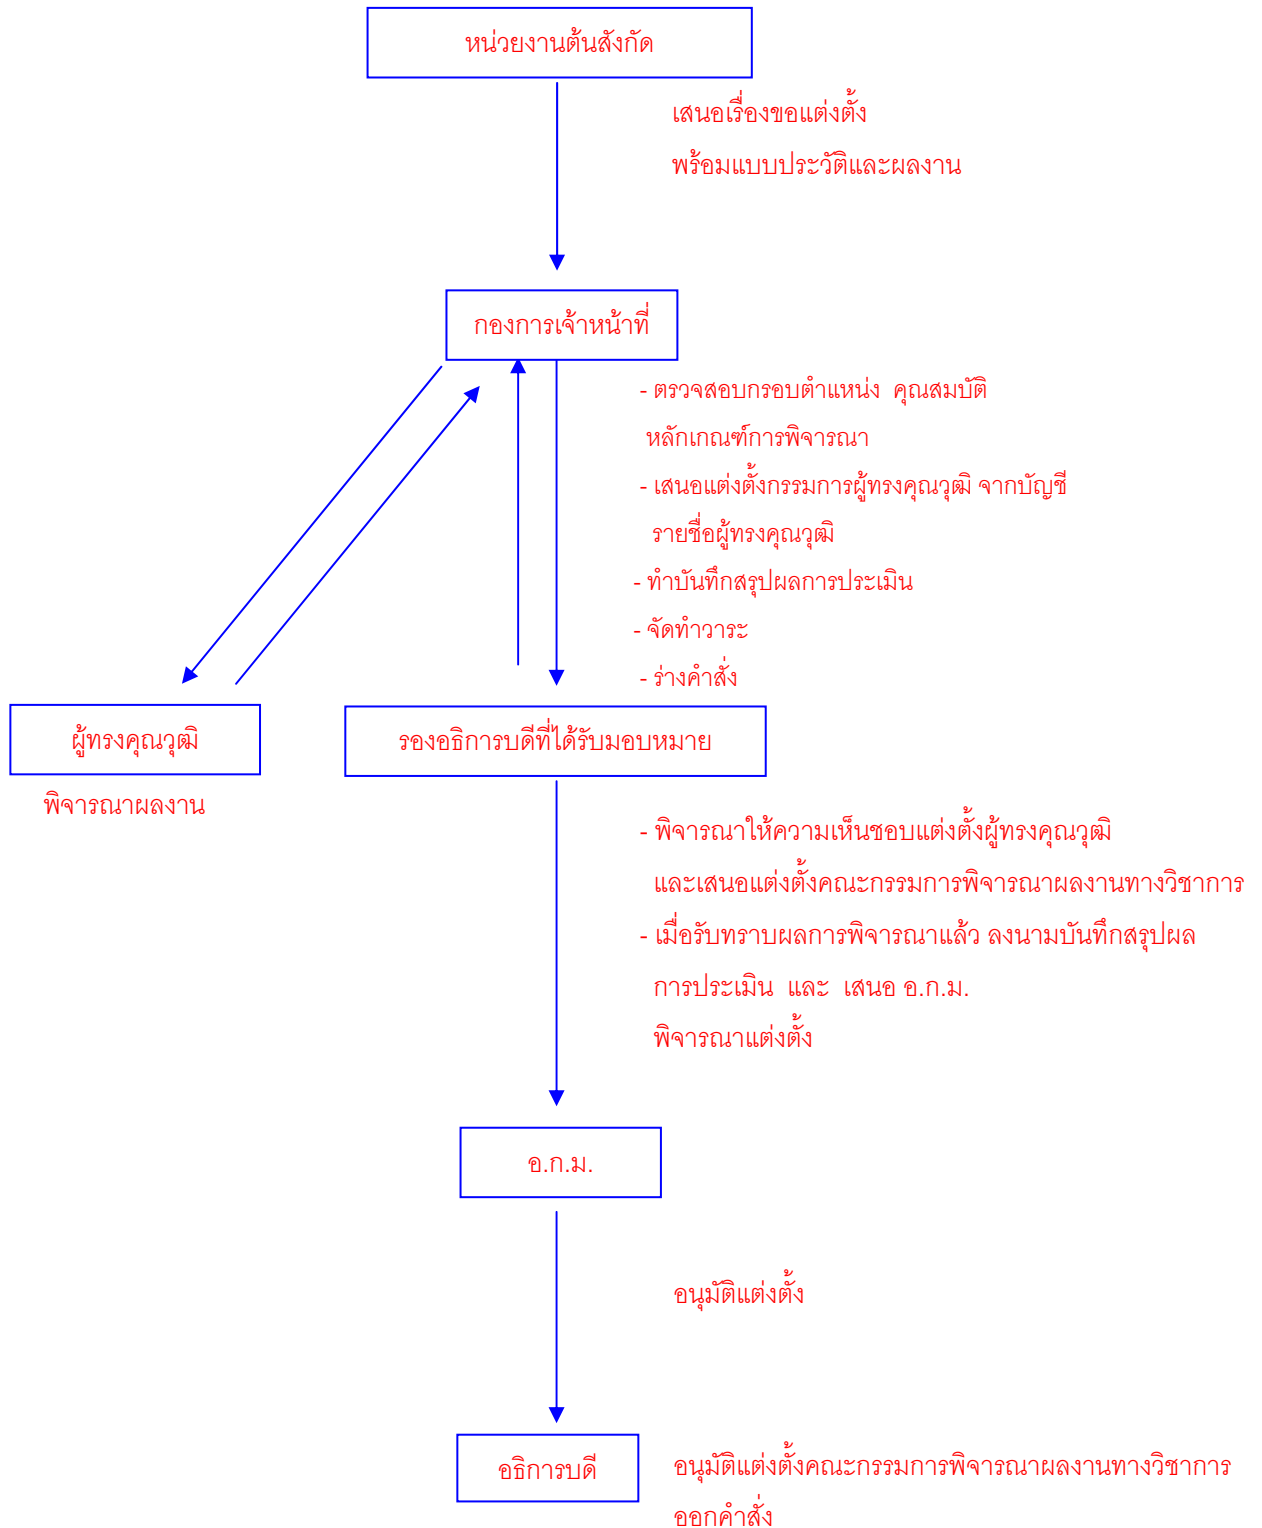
หน่วยงานต้นสังกัด

เสนอเรื่องขอแต่งตั้ง
พร้อมแบบประวัติและผลงาน

กองการเจ้าหน้าที่

- ตรวจสอบกรอบตำแหน่ง คุณสมบัติ หลักเกณฑ์การพิจารณา
- เสนอแต่งตั้งกรรมการผู้ทรงคุณวุฒิ จากบัญชีรายชื่อผู้ทรงคุณวุฒิ
- ทำบันทึกสรุปผลการประเมิน
- จัดทำวาระ
- ร่างคำสั่ง

ผู้ทรงคุณวุฒิ

พิจารณาผลงาน

รองอธิการบดีที่ได้รับมอบหมาย

- พิจารณาให้ความเห็นชอบแต่งตั้งผู้ทรงคุณวุฒิ และเสนอแต่งตั้งคณะกรรมการพิจารณาผลงานทางวิชาการ
- เมื่อรับทราบผลการพิจารณาแล้ว ลงนามบันทึกสรุปผลการประเมิน และ เสนอ อ.ก.ม. พิจารณาแต่งตั้ง

อ.ก.ม.

อนุมัติแต่งตั้ง

อธิการบดี

อนุมัติแต่งตั้งคณะกรรมการพิจารณาผลงานทางวิชาการ
ออกคำสั่ง